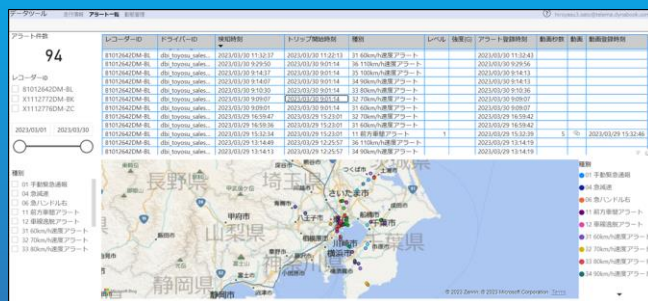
データツール 走行履歴 アラート一覧 動画管理

hiroyasu3.sato@rinkima.dynabook.com

アラート件数

94

レコーダーID

8101264​2DM-BL
X1112772DM-BK
X1112776DM-ZC

2023/03/01 2023/03/30

種別

01 手動緊急通報
04 急減速
06 急ハンドル右
11 前方車間アラート
12 車線逸脱アラート
31 60km/h速度アラート
32 70km/h速度アラート
33 80km/h速度アラート

| レコーダーID | ドライバーID | 検知時刻 | トリップ開始時刻 | 種別 | レベル | 強度(G) | アラート登録時刻 | 動画秒数 | 動画 | 動画登録時刻 |
|---|---|---|---|---|---|---|---|---|---|---|
| 81012642DM-BL | dbi_toyosu_sales... | 2023/03/30 11:32:37 | 2023/03/30 11:22:13 | 31 60km/h速度アラート | | | 2023/03/30 11:32:43 | | | |
| 81012642DM-BL | dbi_toyosu_sales... | 2023/03/30 9:29:50 | 2023/03/30 9:01:14 | 36 110km/h速度アラート | | | 2023/03/30 9:29:56 | | | |
| 81012642DM-BL | dbi_toyosu_sales... | 2023/03/30 9:14:37 | 2023/03/30 9:01:14 | 35 100km/h速度アラート | | | 2023/03/30 9:14:13 | | | |
| 81012642DM-BL | dbi_toyosu_sales... | 2023/03/30 9:14:07 | 2023/03/30 9:01:14 | 34 90km/h速度アラート | | | 2023/03/30 9:14:13 | | | |
| 81012642DM-BL | dbi_toyosu_sales... | 2023/03/30 9:10:30 | 2023/03/30 9:01:14 | 33 80km/h速度アラート | | | 2023/03/30 9:10:36 | | | |
| 81012642DM-BL | dbi_toyosu_sales... | 2023/03/30 9:09:07 | 2023/03/30 9:01:14 | 32 70km/h速度アラート | | | 2023/03/30 9:09:07 | | | |
| 81012642DM-BL | dbi_toyosu_sales... | 2023/03/30 9:09:01 | 2023/03/30 9:01:14 | 31 60km/h速度アラート | | | 2023/03/30 9:09:07 | | | |
| 81012642DM-BL | dbi_toyosu_sales... | 2023/03/29 16:59:47 | 2023/03/29 15:23:01 | 32 70km/h速度アラート | | | 2023/03/29 16:59:42 | | | |
| 81012642DM-BL | dbi_toyosu_sales... | 2023/03/29 16:59:37 | 2023/03/29 15:23:01 | 31 60km/h速度アラート | | | 2023/03/29 16:59:42 | | | |
| 81012642DM-BL | dbi_toyosu_sales... | 2023/03/29 15:32:34 | 2023/03/29 15:23:01 | 11 前方車間アラート | 1 | | 2023/03/29 15:32:39 | 5 | | 2023/03/29 15:32:46 |
| 81012642DM-BL | dbi_toyosu_sales... | 2023/03/29 13:14:49 | 2023/03/29 12:25:57 | 36 110km/h速度アラート | | | 2023/03/29 13:14:19 | | | |
| 81012642DM-BL | dbi_toyosu_sales... | 2023/03/29 13:14:13 | 2023/03/29 12:25:57 | 34 90km/h速度アラート | | | 2023/03/29 13:14:19 | | | |

長野県 埼玉県 さいたま市 甲府市 山梨県 東京 千葉県 川崎市 横浜市 静岡県 静岡市

© 2023 Zenrin © 2023 Microsoft Corporation Terms

種別
01 手動緊急通報
04 急減速
06 急ハンドル右
11 前方車間アラート
12 車線逸脱アラート
31 60km/h速度アラート
32 70km/h速度アラート
33 80km/h速度アラート
34 90km/h速度アラート